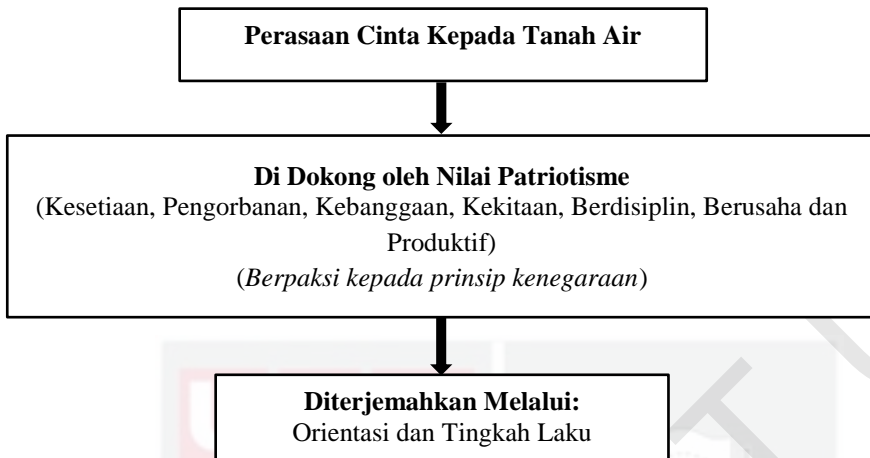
Perasaan Cinta Kepada Tanah Air

Di Dokong oleh Nilai Patriotisme
(Kesetiaan, Pengorbanan, Kebanggaan, Kekitaan, Berdisiplin, Berusaha dan Produktif)
(*Berpaksi kepada prinsip kenegaraan*)

Diterjemahkan Melalui:
Orientasi dan Tingkah Laku